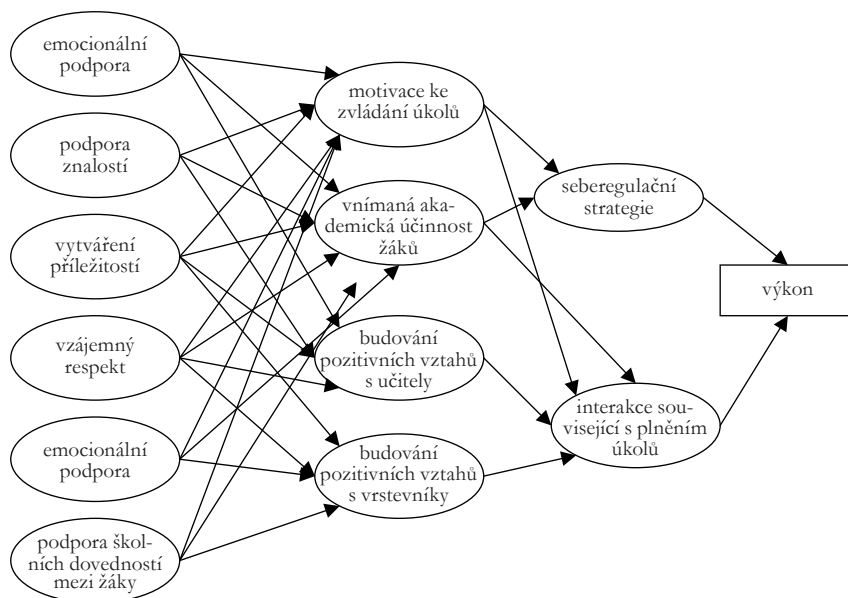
emocionální podpora

podpora znalostí

vytváření příležitostí

vzájemný respekt

emocionální podpora

podpora školních dovedností mezi žáky

motivace ke zvládání úkolů

vnímaná akademická účinnost žáků

budování pozitivních vztahů s učitely

budování pozitivních vztahů s vrstevníky

seberegulační strategie

interakce související s plněním úkolů

výkon